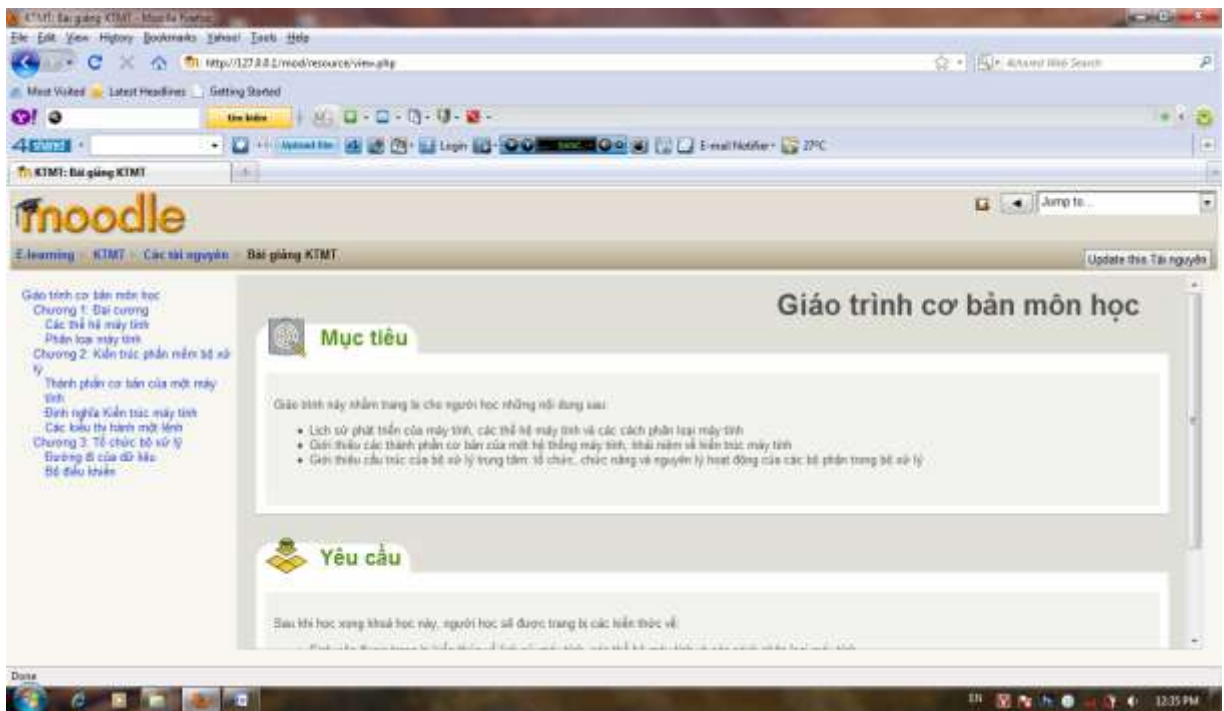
KTMT: Bài giảng KTMT - Mozilla Firefox

File Edit View History Bookmarks Yahoo! Tools Help

http://127.0.0.1/mod/resource/view.php

Most Visited Latest Headlines Getting Started

Tìm kiếm

Upload files Login E-mail Notifier 2PC

KTMT: Bài giảng KTMT

moodle

Jump to...

E-learning » KTMT » Các tài nguyên » Bài giảng KTMT

Update this Tài nguyên

Giáo trình cơ bản môn học
Chương 1: Đại cương
Các thế hệ máy tính
Phân loại máy tính
Chương 2: Kiến trúc phần mềm bộ xử lý
Thành phần cơ bản của một máy tính
Định nghĩa Kiến trúc máy tính
Các kiểu thi hành một lệnh
Chương 3: Tổ chức bộ xử lý
Đường đi của dữ liệu
Bộ điều khiển

Giáo trình cơ bản môn học

Mục tiêu

Giáo trình này nhằm trang bị cho người học những nội dung sau:

• Lịch sử phát triển của máy tính, các thế hệ máy tính và các cách phân loại máy tính
• Giới thiệu các thành phần cơ bản của một hệ thống máy tính, khái niệm về kiến trúc máy tính
• Giới thiệu cấu trúc của bộ xử lý trung tâm: tổ chức, chức năng và nguyên lý hoạt động của các bộ phận trong bộ xử lý

Yêu cầu

Sau khi học xong khoá học này, người học sẽ được trang bị các kiến thức về:

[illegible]

Done

EN 12:35 PM